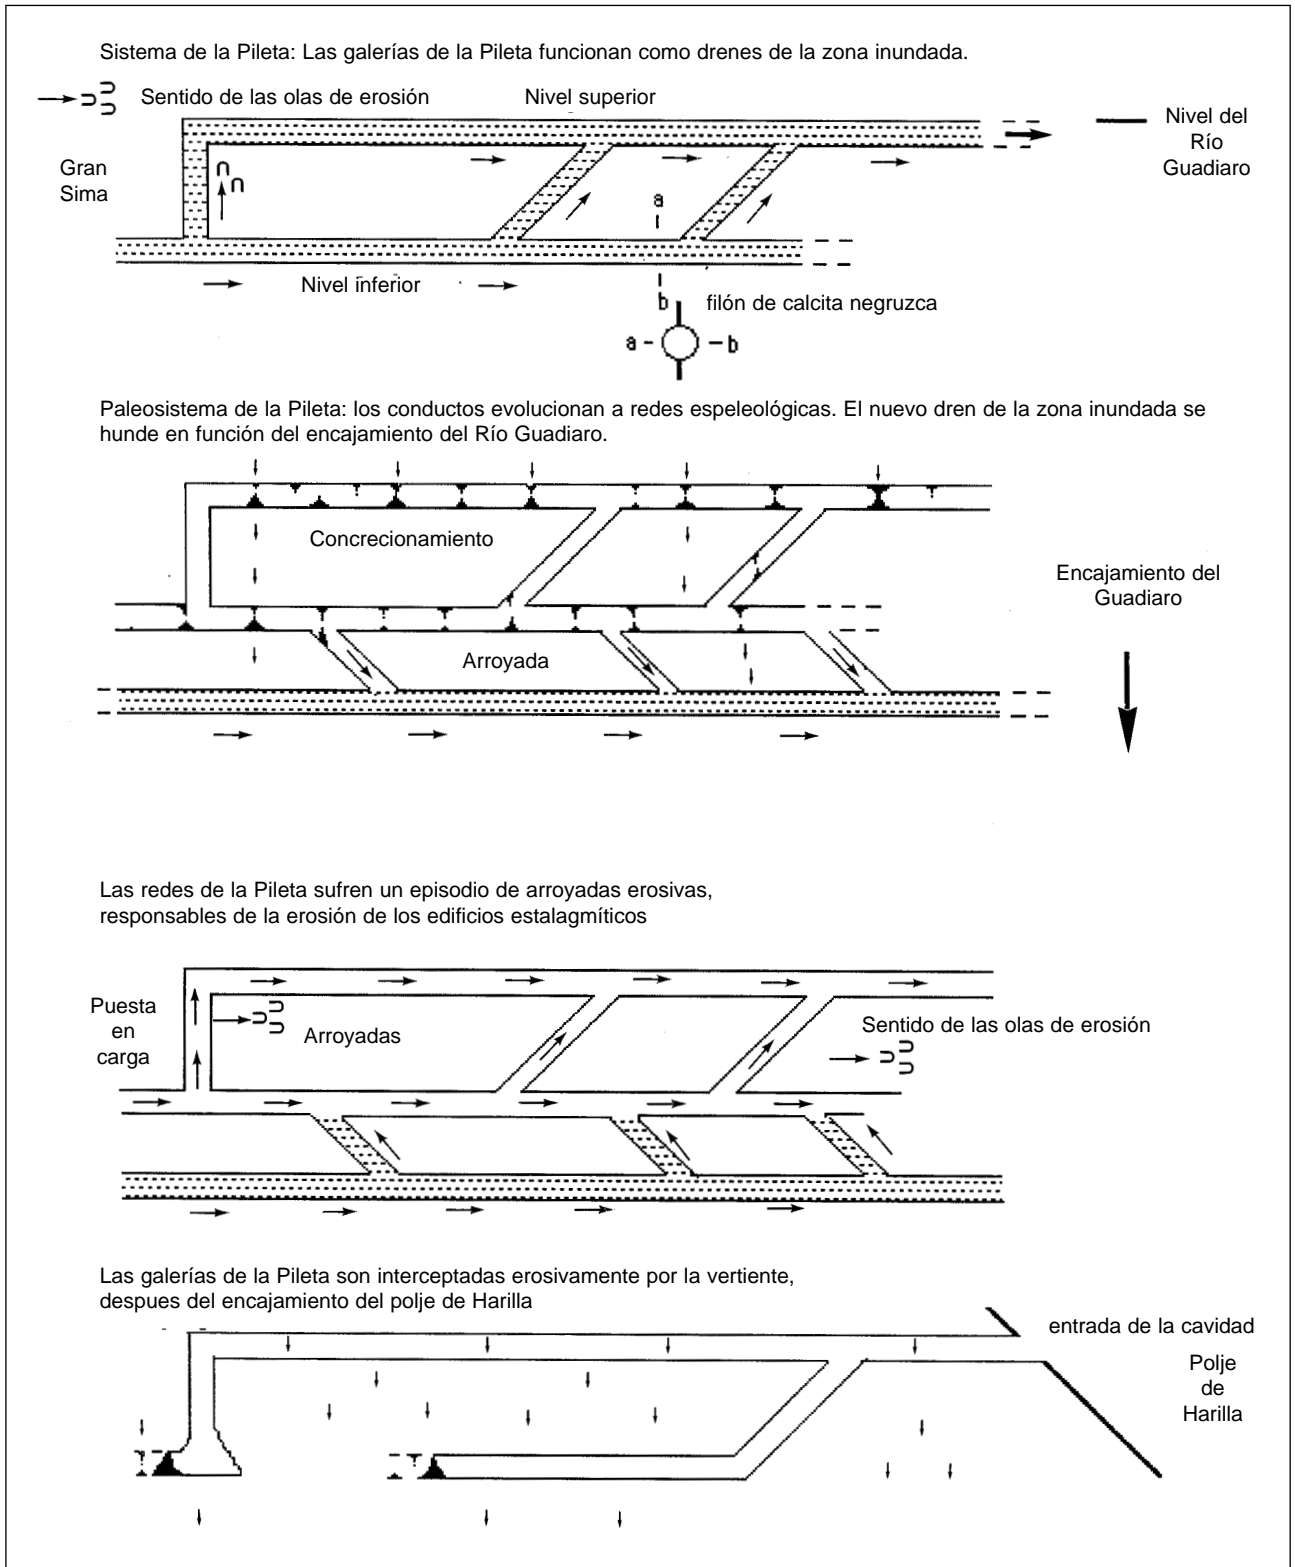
Sistema de la Pileta: Las galerías de la Pileta funcionan como drenes de la zona inundada.

Sentido de las olas de erosión

Nivel superior

Nivel del Río Guadiaro

Gran Sima

a

b

Nivel inferior

filón de calcita negruzca

a

b

Paleosistema de la Pileta: los conductos evolucionan a redes espeleológicas. El nuevo dren de la zona inundada se hunde en función del encajamiento del Río Guadiaro.

Concrecionamiento

Encajamiento del Guadiaro

Arroyada

Las redes de la Pileta sufren un episodio de arroyadas erosivas, responsables de la erosión de los edificios estalagmíticos

Puesta en carga

Arroyadas

Sentido de las olas de erosión

Las galerías de la Pileta son interceptadas erosivamente por la vertiente, despues del encajamiento del polje de Harilla

entrada de la cavidad

Polje de Harilla